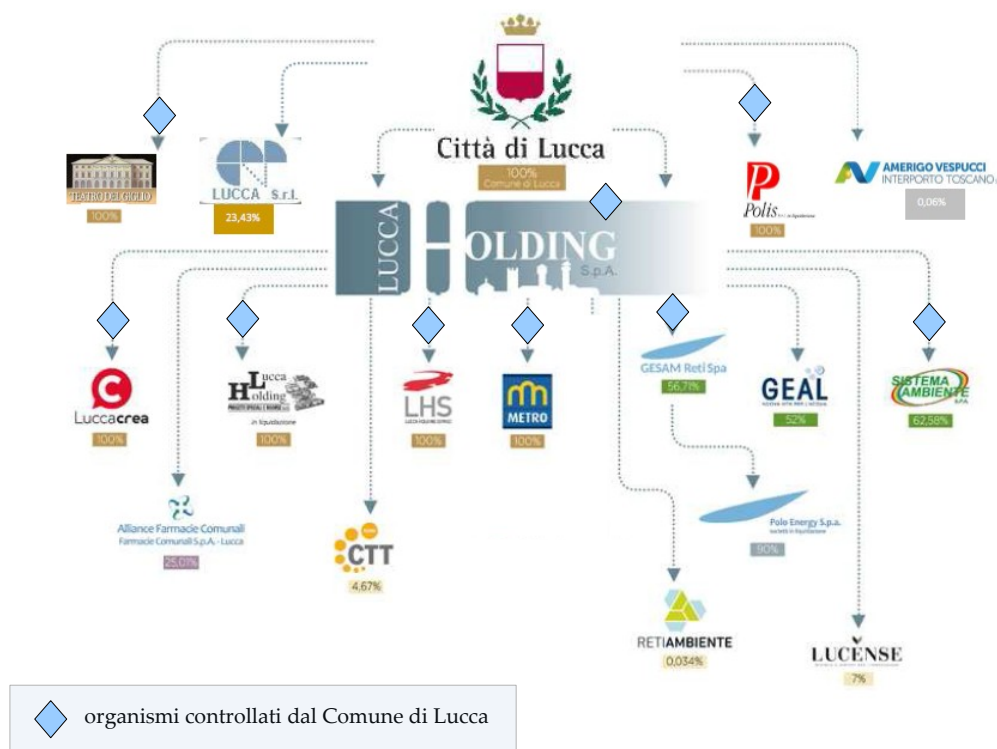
Città di Lucca
100%
Comune di Lucca

TEATRO DEL GIGLIO
100%

LUCCA S.r.l.
23,43%

Polis
100%

AMERIGO VESPUCCI
INTERPORTO TOSCANO
0,06%

LUCCA HOLDING S.p.A.

Luccacrea
100%

Lucca Holding
in liquidazione
100%

LHS
100%

METRO
100%

GESAM Reti Spa
56,71%

GEAL
52%

SISTEMA AMBIENTE
62,58%

Alliance Farmacie Comunali
Farmacie Comunali S.p.A. - Lucca
25,01%

CTT
4,67%

Polo Energy S.p.a.
società in liquidazione
90%

RETIAMBIENTE
0,034%

LUCENSE
7%

organismi controllati dal Comune di Lucca